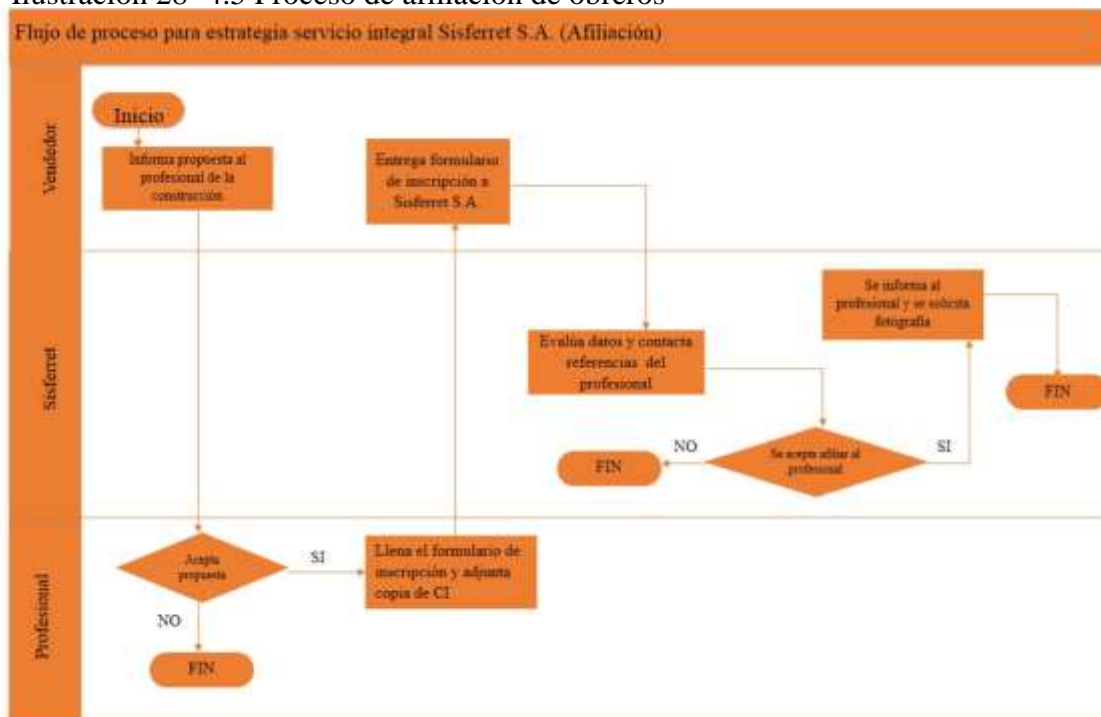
Ilustración 28 - 4.5 Proceso de afiliación de obreros

Flujo de proceso para estrategia servicio integral Sisferret S.A. (Afiliación)

Vendedor

Inicio

Informa propuesta al profesional de la construcción

Entrega formulario de inscripción a Sisferret S.A

Sisferret

Se informa al profesional y se solicita fotografía

Evalúa datos y contacta referencias del profesional

FIN

NO

Se acepta afiliar al profesional

SI

FIN

Profesional

Acepta propuesta

SI

Llena el formulario de inscripción y adjunta copia de CI

NO

FIN